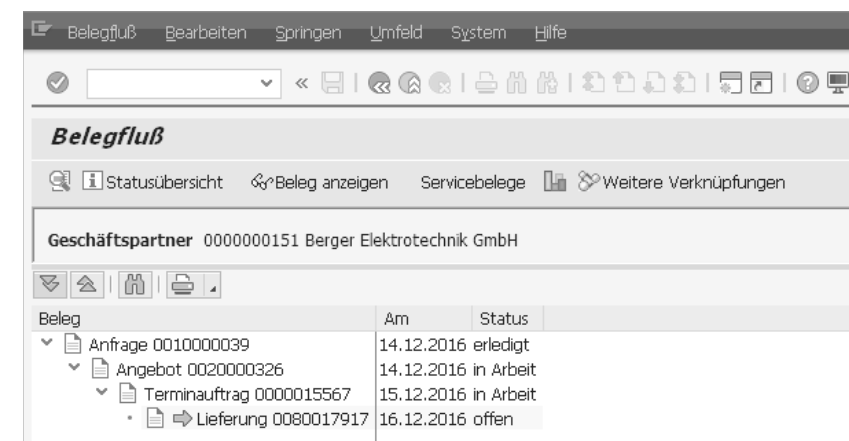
Belegfluß Bearbeiten Springen Umfeld System Hilfe

Belegfluß

Statusübersicht Beleg anzeigen Servicebelege Weitere Verknüpfungen

Geschäftspartner 0000000151 Berger Elektrotechnik GmbH

| Beleg | Am | Status |
|---|---|---|
| Anfrage 0010000039 | 14.12.2016 | erledigt |
| Angebot 0020000326 | 14.12.2016 | in Arbeit |
| Terminauftrag 0000015567 | 15.12.2016 | in Arbeit |
| Lieferung 0080017917 | 16.12.2016 | offen |